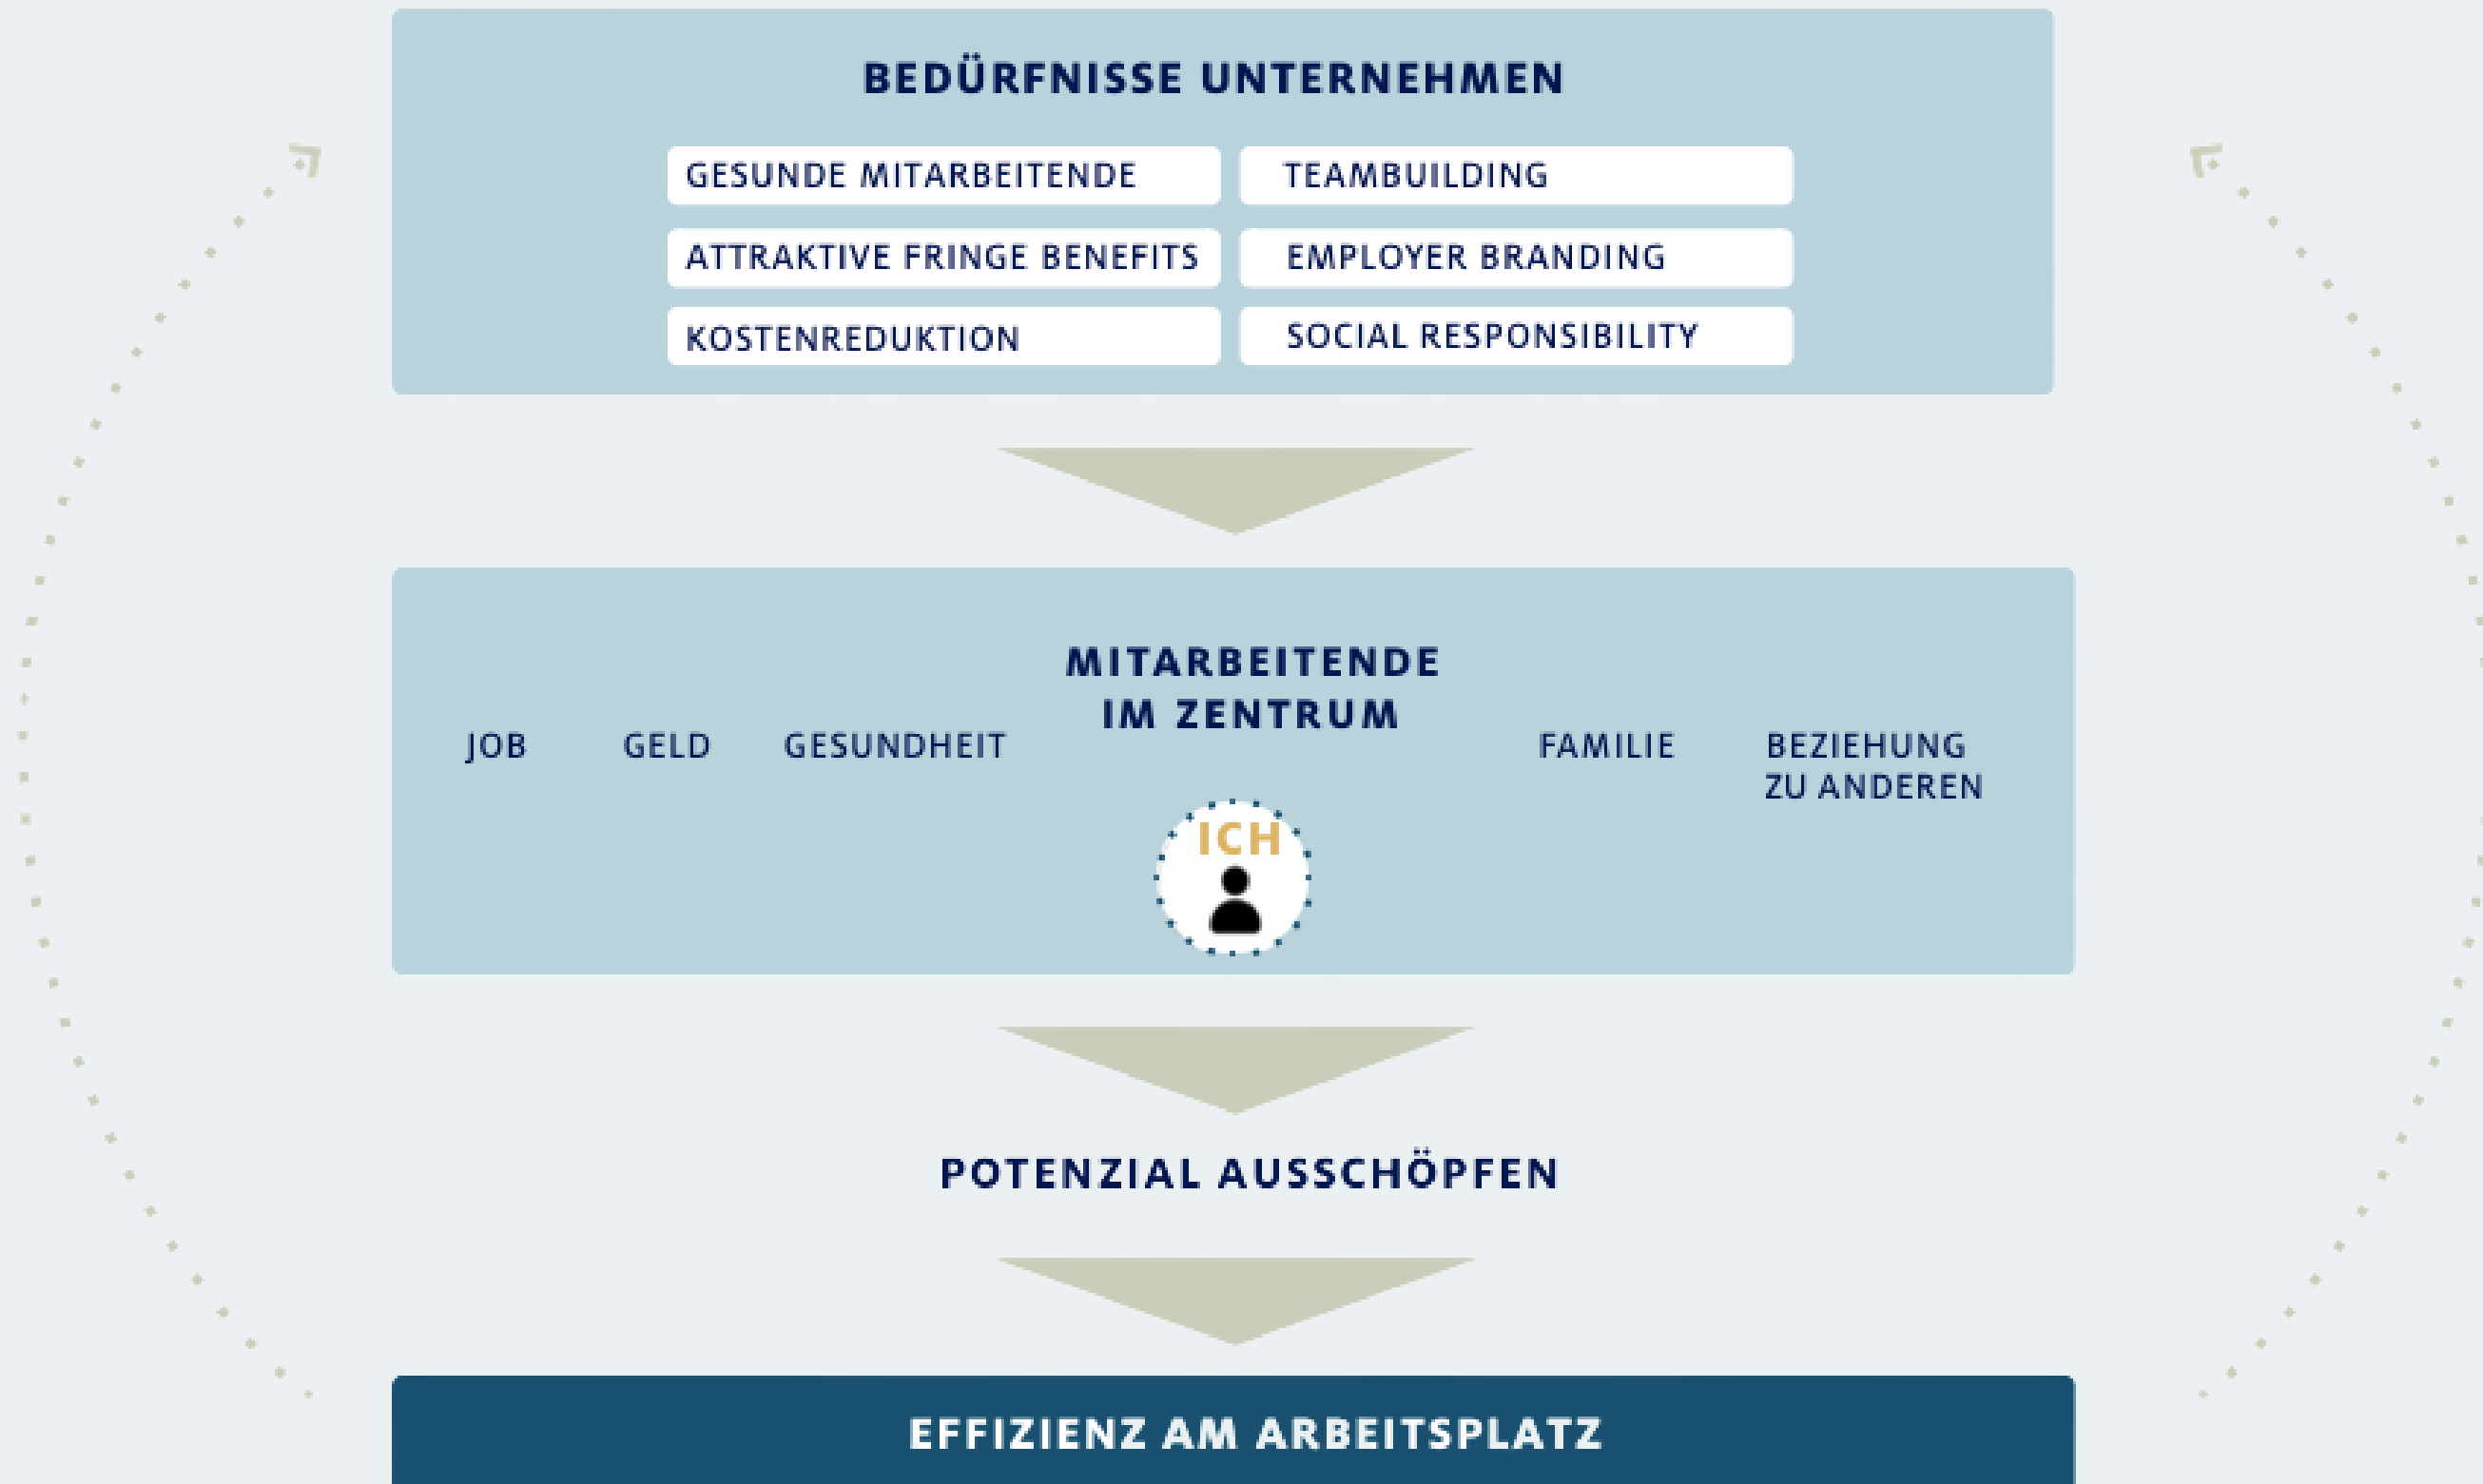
BEDÜRFNISSE UNTERNEHMEN

GESUNDE MITARBEITENDE
TEAMBUILDING
ATTRAKTIVE FRINGE BENEFITS
EMPLOYER BRANDING
KOSTENREDUKTION
SOCIAL RESPONSIBILITY

JOB
GELD
GESUNDHEIT
MITARBEITENDE IM ZENTRUM
ICH
FAMILIE
BEZIEHUNG ZU ANDEREN

POTENZIAL AUSSCHÖPFEN

EFFIZIENZ AM ARBEITSPLATZ